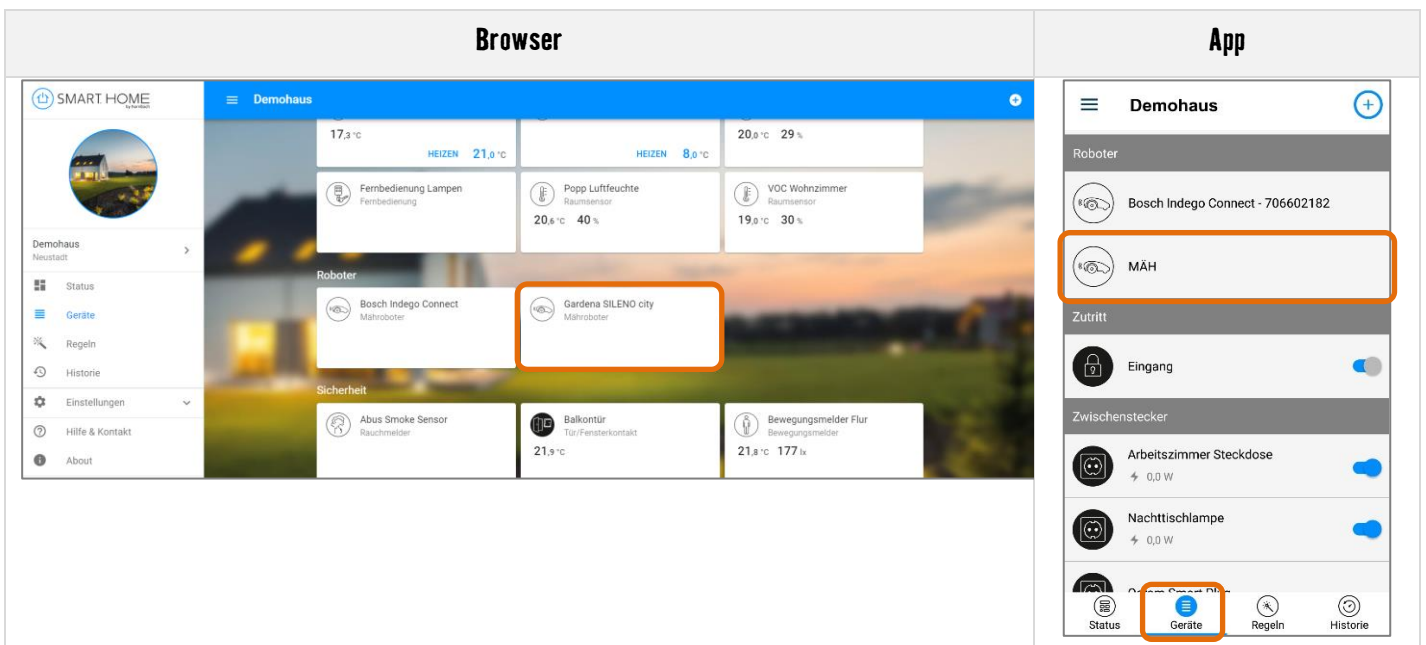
| Browser | App |
|---|---|

SMART HOME

Demohaus
Neustadt

Status
Geräte
Regeln
Historie
Einstellungen
Hilfe & Kontakt
About

Demohaus

17,3 °C
HEIZEN 21,0 °C

HEIZEN 8,0 °C

20,0 °C 29 %

Fernbedienung Lampen
Fernbedienung

Popp Luftfeuchte
Raumsensor
20,6 °C 40 %

VOC Wohnzimmer
Raumsensor
19,0 °C 30 %

Roboter

Bosch Indego Connect
Mähroboter

Gardena SILENO city
Mähroboter

Sicherheit

Abus Smoke Sensor
Rauchmelder

Balkontür
Tür/Fensterkontakt
21,9 °C

Bewegungsmelder Flur
Bewegungsmelder
21,8 °C 177 lx

Demohaus

Roboter

Bosch Indego Connect - 706602182

MÄH

Zutritt

Eingang

Zwischenstecker

Arbeitszimmer Steckdose
0,0 W

Nachttischlampe
0,0 W

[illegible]

Status
Geräte
Regeln
Historie